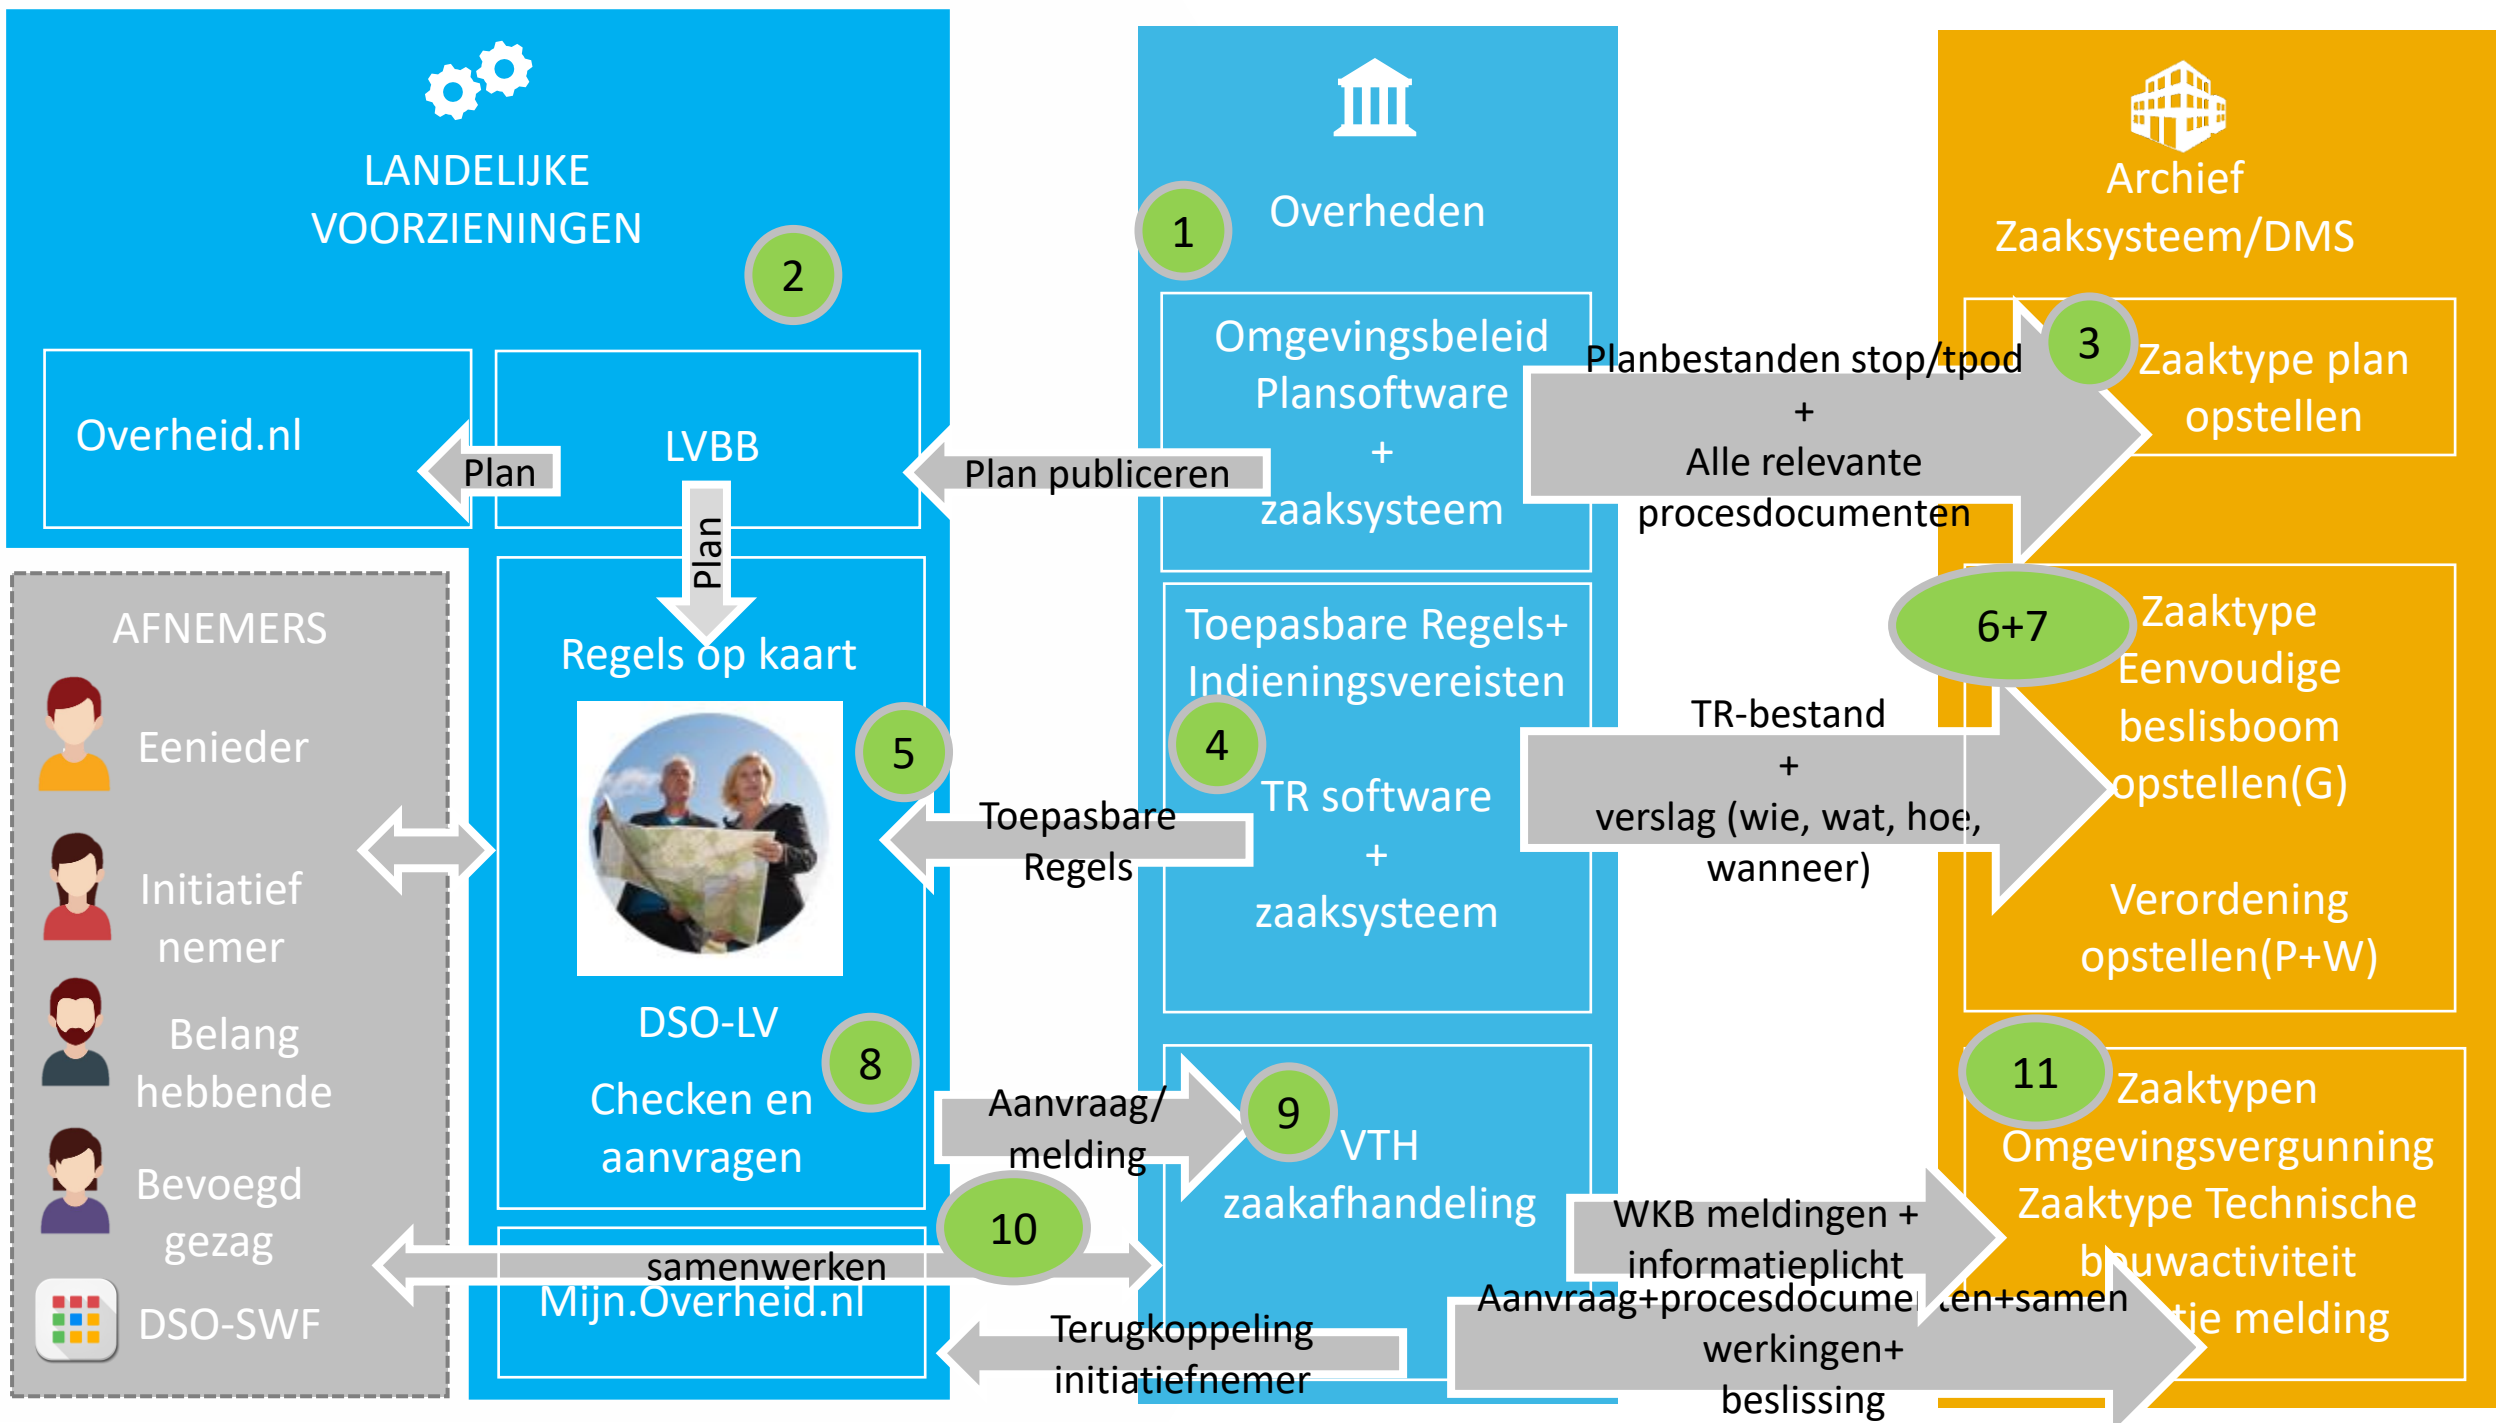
LANDELIJKE VOORZIENINGEN

2

Overheid.nl

Plan

LVBB

Plan

Regels op kaart

5

DSO-LV

8

Checken en aanvragen

Mijn.Overheid.nl

AFNEMERS

Eenieder

Initiatief nemer

Belang hebbende

Bevoegd gezag

DSO-SWF

1

Overheden

Omgevingsbeleid Plansoftware + zaaksysteem

Plan publiceren

Toepasbare Regels+ Indieningsvereisten

4

TR software + zaaksysteem

Toepasbare Regels

Aanvraag/ melding

9

VTH zaakafhandeling

10

samenwerken

Terugkoppeling initiatiefnemer

Archief Zaaksysteem/DMS

Planbestanden stop/tpod + Alle relevante procesdocumenten

3

Zaaktype plan opstellen

6+7

Zaaktype Eenvoudige beslisboom opstellen(G)

TR-bestand + verslag (wie, wat, hoe, wanneer)

Verordening opstellen(P+W)

11

Zaaktypen Omgevingsvergunning Zaaktype Technische bouwactiviteit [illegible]tie melding

WKB meldingen + informatieplicht

Aanvraag+procesdocume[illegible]ten+samen werkingen+ beslissing